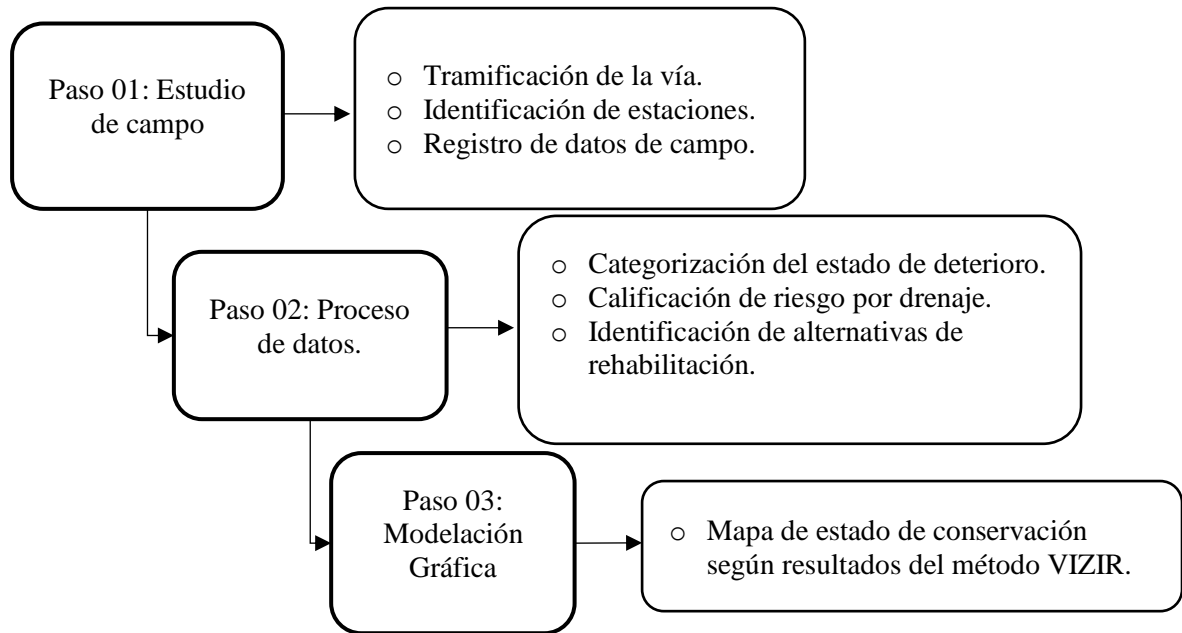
Paso 01: Estudio de campo

o Tramificación de la vía.
o Identificación de estaciones.
o Registro de datos de campo.

Paso 02: Proceso de datos.

o Categorización del estado de deterioro.
o Calificación de riesgo por drenaje.
o Identificación de alternativas de rehabilitación.

Paso 03: Modelación Gráfica

o Mapa de estado de conservación según resultados del método VIZIR.